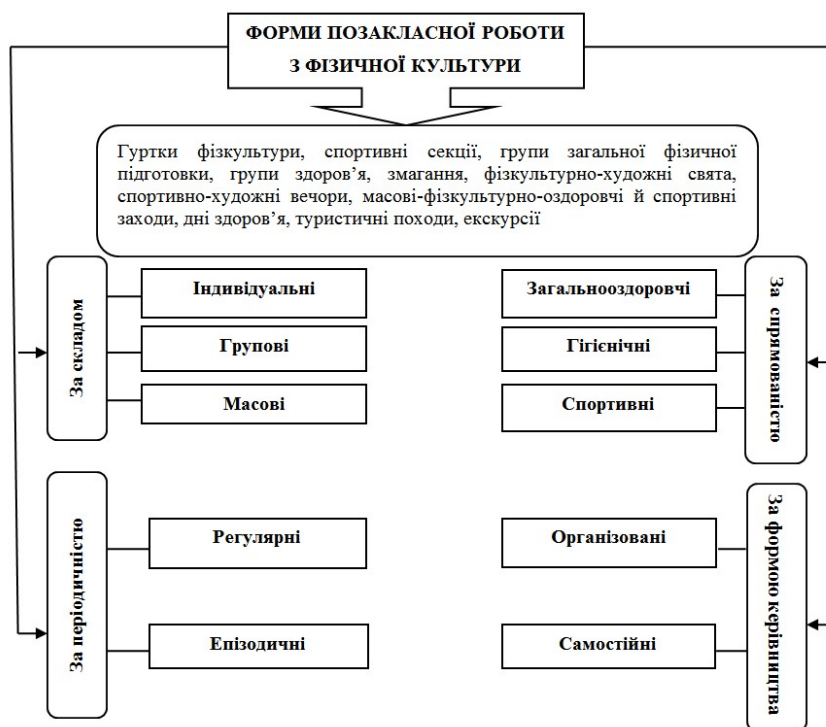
ФОРМИ ПОЗАКЛАСНОЇ РОБОТИ З ФІЗИЧНОЇ КУЛЬТУРИ

Гуртки фізкультури, спортивні секції, групи загальної фізичної підготовки, групи здоров'я, змагання, фізкультурно-художні свята, спортивно-художні вечори, масові-фізкультурно-оздоровчі й спортивні заходи, дні здоров'я, туристичні походи, екскурсії

За складом

Індивідуальні

Групові

Масові

За спрямованістю

Загальнооздоровчі

Гігієнічні

Спортивні

За періодичністю

Регулярні

Епізодичні

За формою керівництва

Організовані

Самостійні